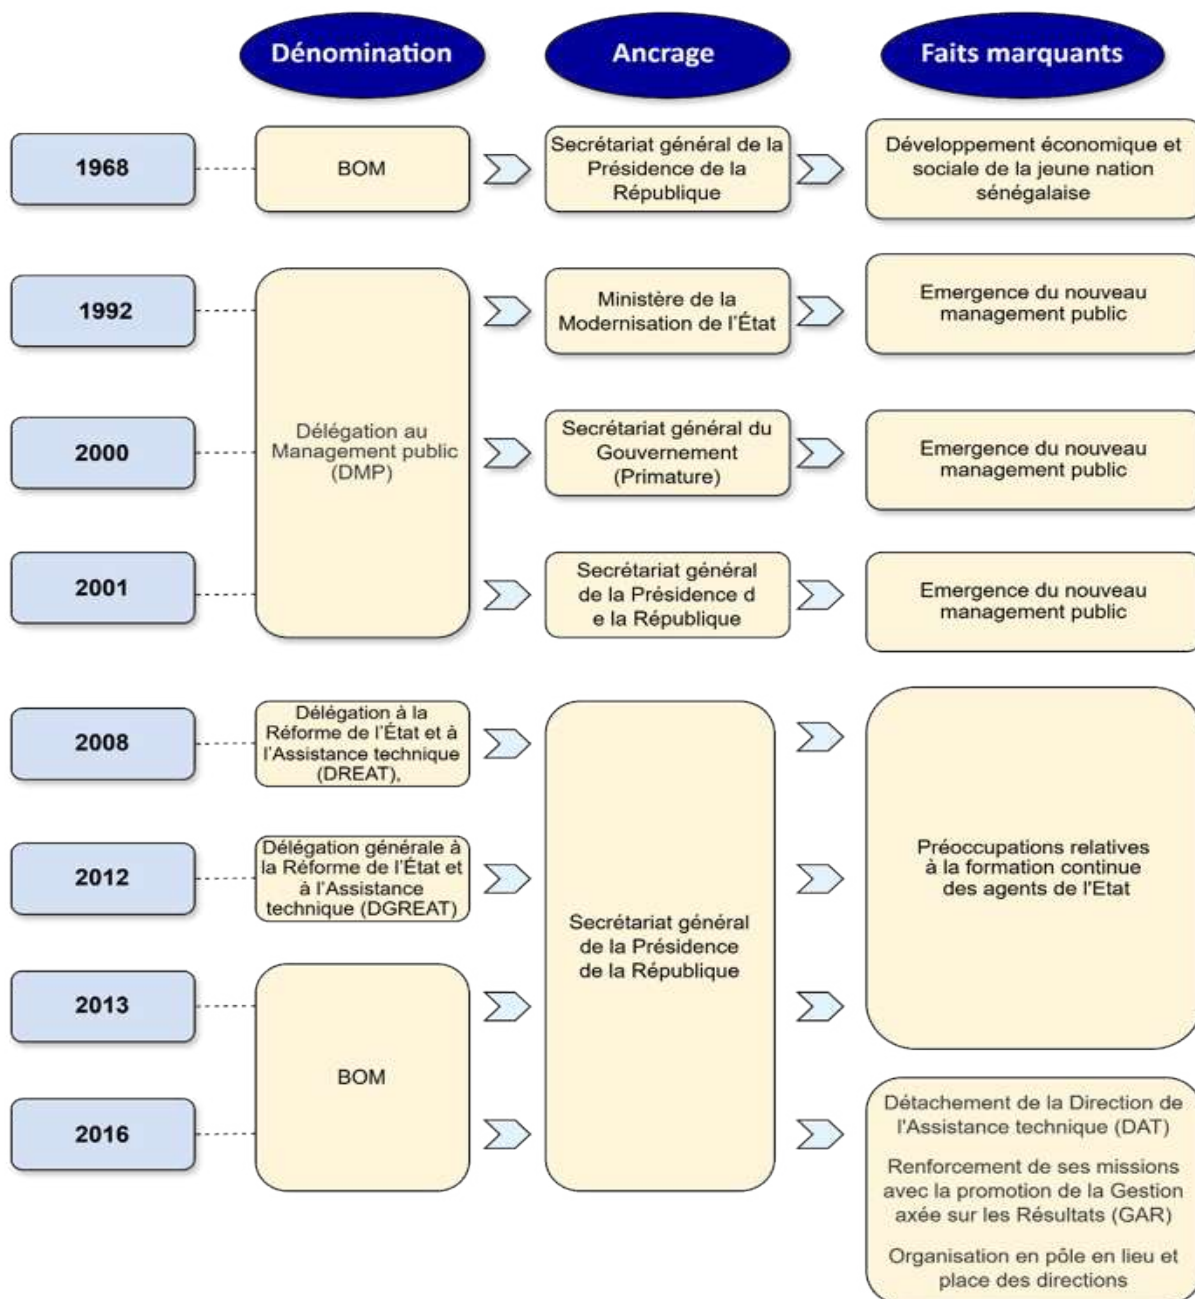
Dénomination

Ancrage

Faits marquants

1968

BOM

Secrétariat général de la Présidence de la République

Développement économique et sociale de la jeune nation sénégalaise

1992

Délégation au Management public (DMP)

Ministère de la Modernisation de l'État

Emergence du nouveau management public

2000

Secrétariat général du Gouvernement (Primature)

Emergence du nouveau management public

2001

Secrétariat général de la Présidence d e la République

Emergence du nouveau management public

2008

Délégation à la Réforme de l'État et à l'Assistance technique (DREAT),

2012

Délégation générale à la Réforme de l'État et à l'Assistance technique (DGREAT)

Secrétariat général de la Présidence de la République

Préoccupations relatives à la formation continue des agents de l'Etat

2013

BOM

2016

Détachement de la Direction de l'Assistance technique (DAT)

Renforcement de ses missions avec la promotion de la Gestion axée sur les Résultats (GAR)

Organisation en pôle en lieu et place des directions